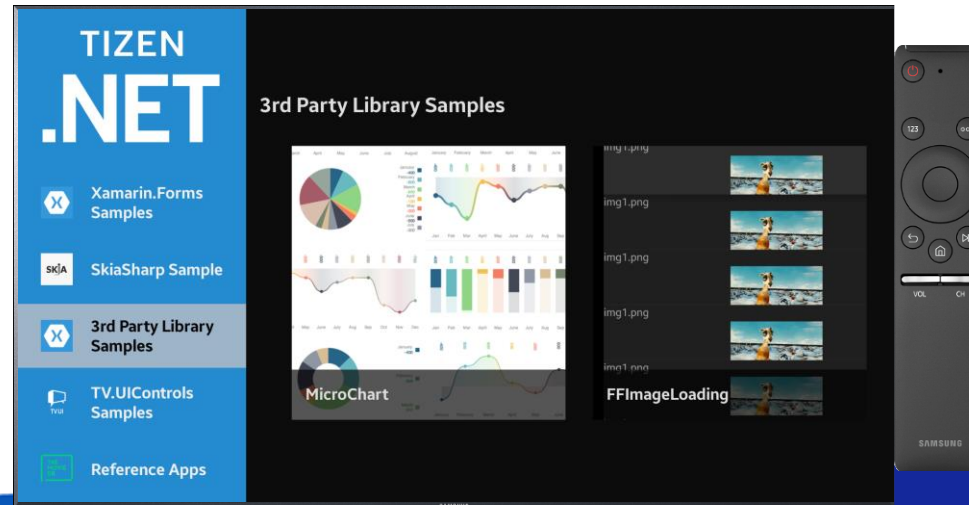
TIZEN
.NET

Xamarin.Forms Samples

SKIA SkiaSharp Sample

3rd Party Library Samples

TVUI TV.UIControls Samples

Reference Apps

3rd Party Library Samples

MicroChart

img1.png
img1.png
img1.png
img1.png
img1.png

FFImageLoading

123
VOL
CH
SAMSUNG